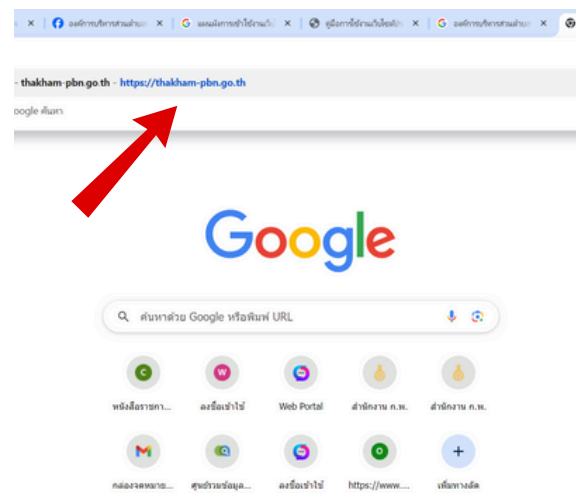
องค์การบริหารส่วนตำบล ×
แผนผังการเข้าใช้งานเว็บ ×
คู่มือการใช้งานเว็บไซต์ ×
องค์การบริหารส่วนตำบล ×

- thakham-pbn.go.th - https://thakham-pbn.go.th
oogle ค้นหา

Google

ค้นหาด้วย Google หรือพิมพ์ URL

หนังสือราชกา...
ลงชื่อเข้าใช้
Web Portal
สำนักงาน ก.พ.
สำนักงาน ก.พ.
กล่องจดหมาย...
ศูนย์รวมข้อมูล...
ลงชื่อเข้าใช้
https://www....
เพิ่มทางลัด